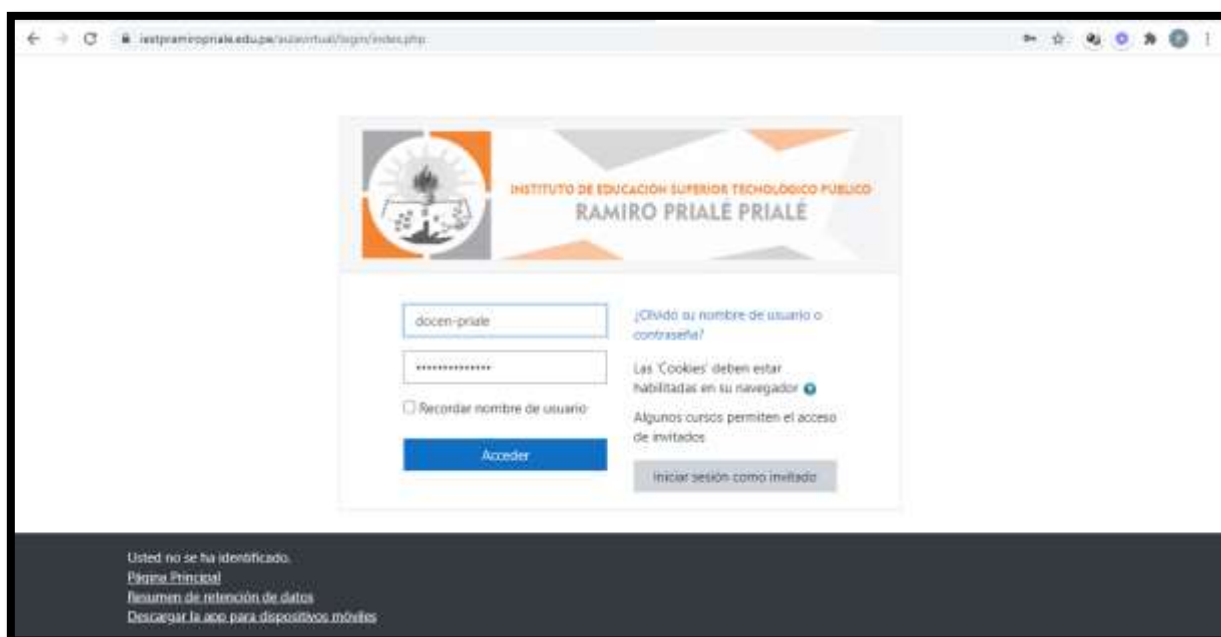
iestpramiropriale.edu.pe/aulavirtual/login/index.php

INSTITUTO DE EDUCACIÓN SUPERIOR TECNOLÓGICO PÚBLICO
RAMIRO PRIALÉ PRIALÉ

docen-priale

•••••••••••••••

Recordar nombre de usuario

Acceder

¿Olvidó su nombre de usuario o contraseña?

Las 'Cookies' deben estar habilitadas en su navegador

Algunos cursos permiten el acceso de invitados

Iniciar sesión como invitado

Usted no se ha identificado.
Página Principal
Resumen de retención de datos
Descargar la app para dispositivos móviles